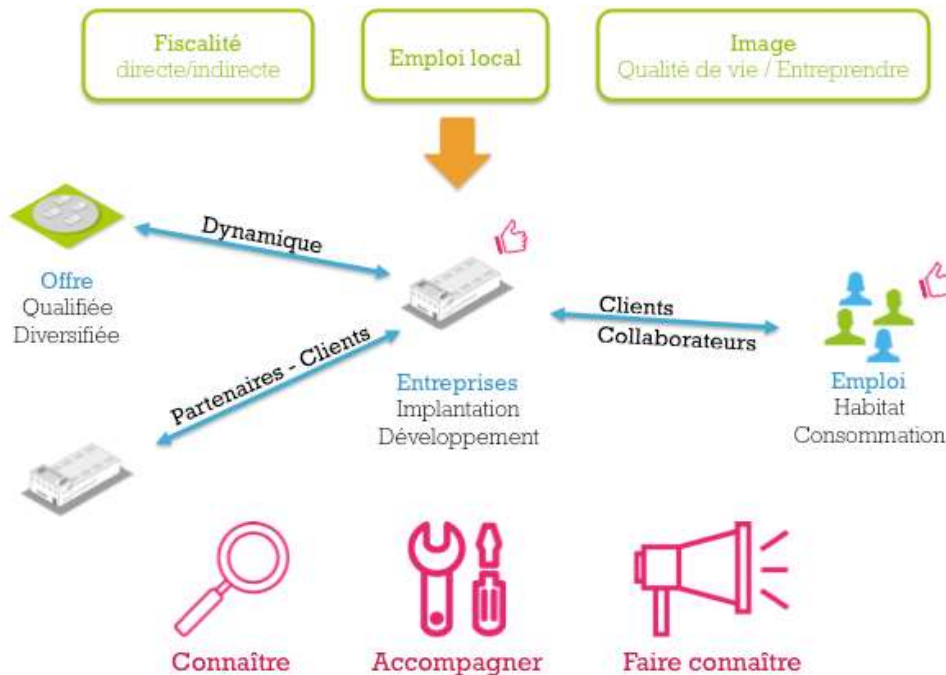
Fiscalité
directe/indirecte

Emploi local

Image
Qualité de vie / Entreprendre

Dynamique

Offre
Qualifiée
Diversifiée

Partenaires - Clients

Clients
Collaborateurs

Entreprises
Implantation
Développement

Emploi
Habitat
Consommation

Connaître

Accompagner

Faire connaître